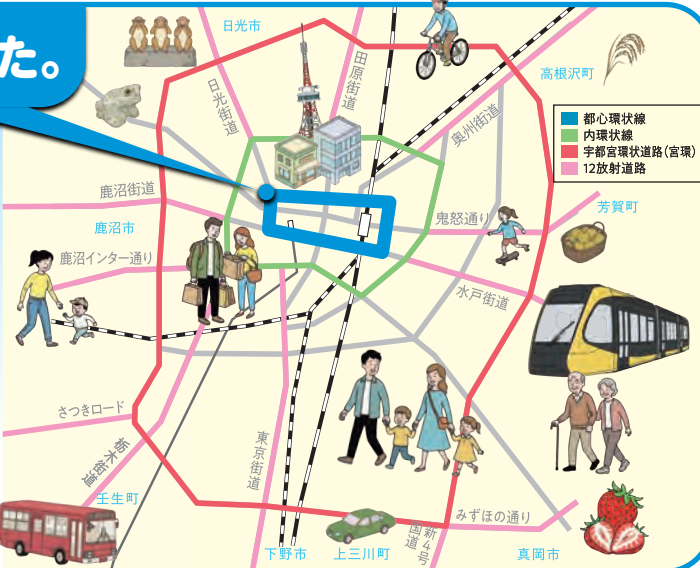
た。

日光市

田原街道

日光街道

高根沢町

都心環状線
内環状線
宇都宮環状道路(宮環)
12放射道路

奥州街道

鹿沼街道

鹿沼市

鬼怒通り

芳賀町

鹿沼インター通り

水戸街道

さつきロード

栃木街道

東京街道

壬生町

みずほの通り

国道新4号

下野市

上三川町

真岡市